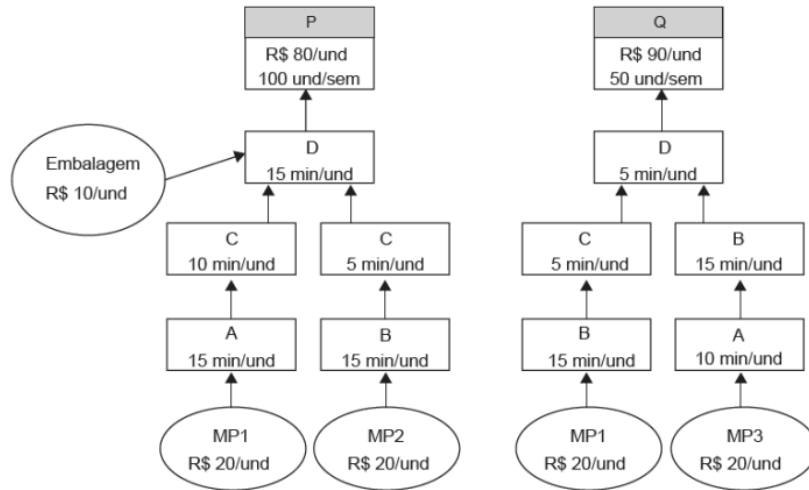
P
R$ 80/und
100 und/sem

Embalagem
R$ 10/und

D
15 min/und

C
10 min/und

C
5 min/und

A
15 min/und

B
15 min/und

MP1
R$ 20/und

MP2
R$ 20/und

Q
R$ 90/und
50 und/sem

D
5 min/und

C
5 min/und

B
15 min/und

B
15 min/und

A
10 min/und

MP1
R$ 20/und

MP3
R$ 20/und